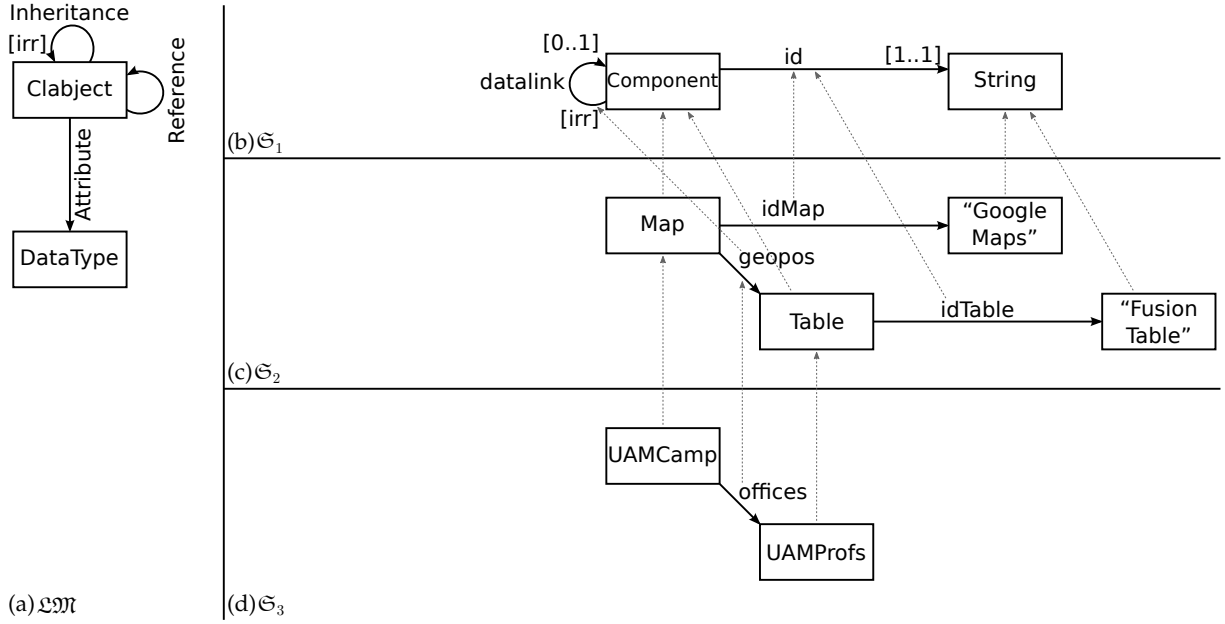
Inheritance
[irr]
Clabject
Reference
Attribute
DataType
(a) $\mathfrak{LM}$

[0..1]
datalink
Component
[irr]
id
[1..1]
String
(b)$\mathfrak{S}_1$

Map
idMap
"Google Maps"
geopos
Table
idTable
"Fusion Table"
(c)$\mathfrak{S}_2$

UAMCamp
offices
UAMProfs
(d)$\mathfrak{S}_3$